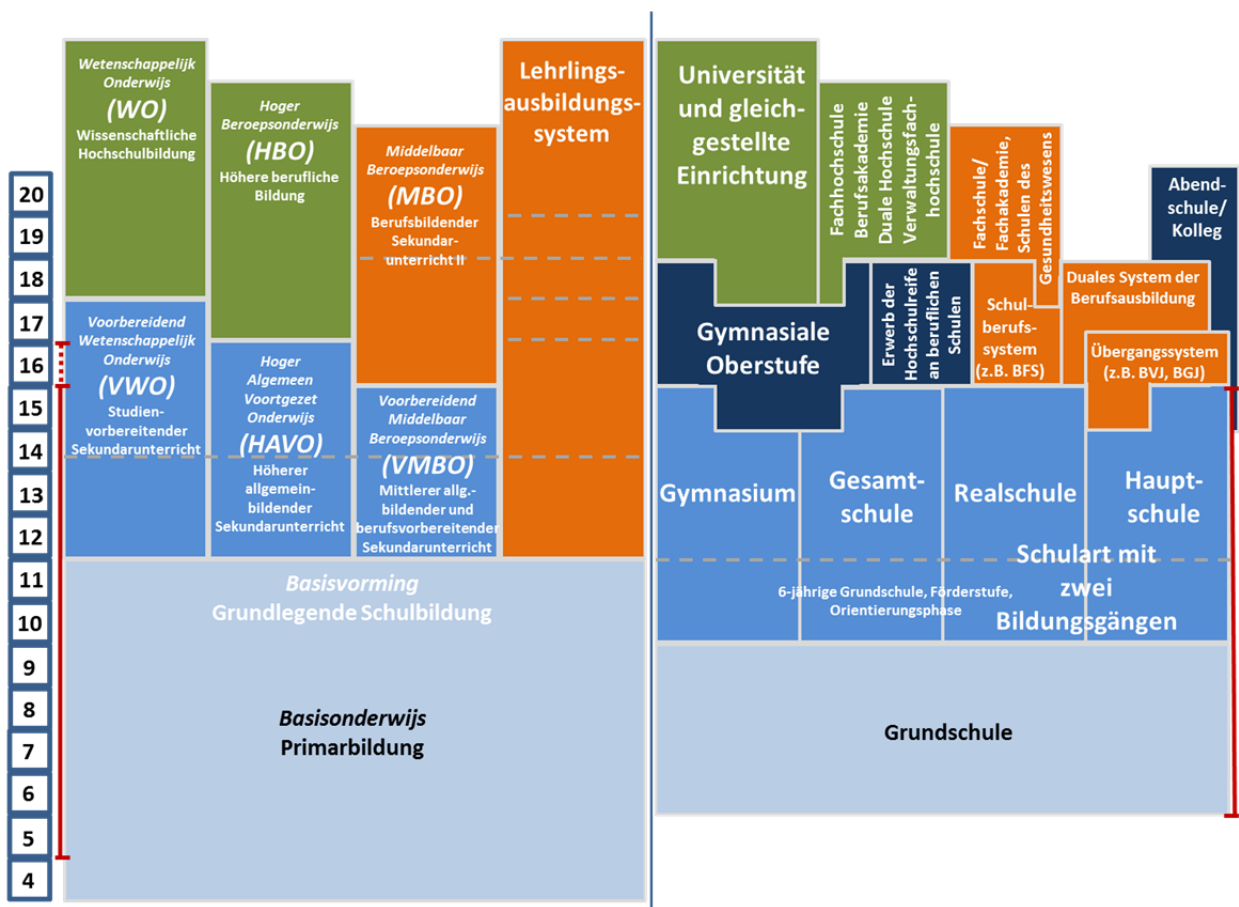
Wetenschappelijk Onderwijs
(WO)
Wissenschaftliche Hochschulbildung

Hoger Beroepsonderwijs
(HBO)
Höhere berufliche Bildung

Middelbaar Beroepsonderwijs
(MBO)
Berufsbildender Sekundarunterricht II

Lehrlingsausbildungssystem

Voorbereidend Wetenschappelijk Onderwijs
(VWO)
Studienvorbereitender Sekundarunterricht

Hoger Algemeen Voortgezet Onderwijs
(HAVO)
Höherer allgemeinbildender Sekundarunterricht

Voorbereidend Middelbaar Beroepsonderwijs
(VMBO)
Mittlerer allg.-bildender und berufsvorbereitender Sekundarunterricht

Basisvorming
Grundlegende Schulbildung

Basisonderwijs
Primarbildung

Universität und gleichgestellte Einrichtung

Fachhochschule
Berufsakademie
Duale Hochschule
Verwaltungsfachhochschule

Fachschule/ Fachakademie, Schulen des Gesundheitswesens

Abendschule/ Kolleg

Gymnasiale Oberstufe

Erwerb der Hochschulreife an beruflichen Schulen

Schulberufssystem (z.B. BFS)

Duales System der Berufsausbildung

Übergangssystem (z.B. BVJ, BGJ)

Gymnasium

Gesamtschule

Realschule

Hauptschule

Schulart mit zwei Bildungsgängen

6-jährige Grundschule, Förderstufe, Orientierungsphase

Grundschule

20
19
18
17
16
15
14
13
12
11
10
9
8
7
6
5
4